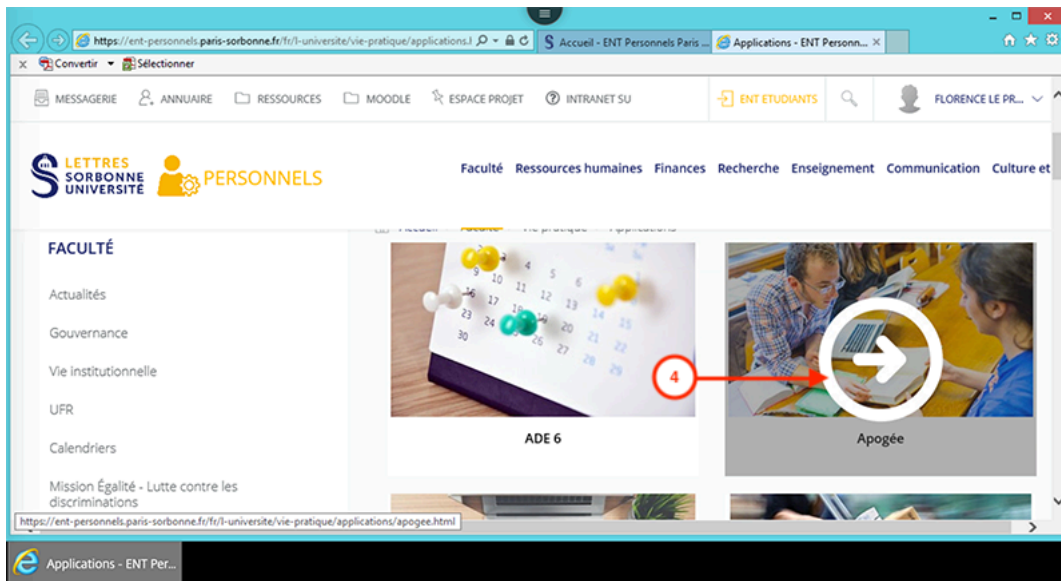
https://ent-personnels.paris-sorbonne.fr/fr/l-universite/vie-pratique/applications.l
S Accueil - ENT Personnels Paris ...
Applications - ENT Personn... ×
× Convertir Sélectionner

MESSAGERIE ANNUAIRE RESSOURCES MOODLE ESPACE PROJET INTRANET SU ENT ETUDIANTS FLORENCE LE PR...

LETTRES SORBONNE UNIVERSITÉ PERSONNELS

Faculté Ressources humaines Finances Recherche Enseignement Communication Culture et

FACULTÉ

Actualités

Gouvernance

Vie institutionnelle

UFR

Calendriers

Mission Égalité - Lutte contre les discriminations

4

ADE 6

Apogée

https://ent-personnels.paris-sorbonne.fr/fr/l-universite/vie-pratique/applications/apogee.html

Applications - ENT Per...